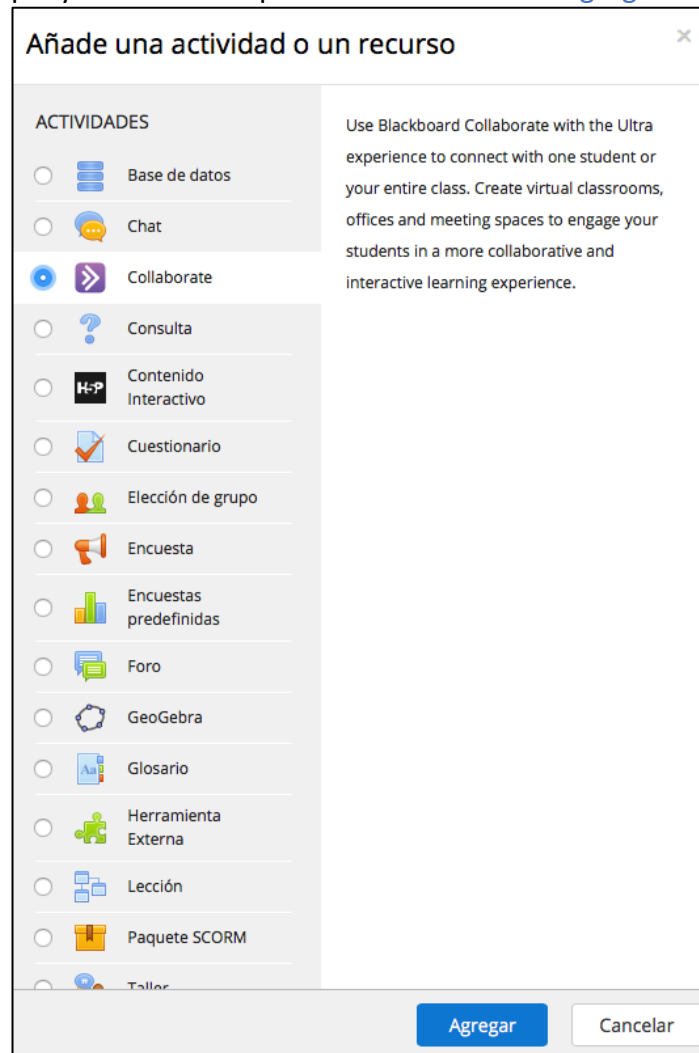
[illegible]

Añade una actividad o un recurso

×

ACTIVIDADES

Base de datos

Chat

Collaborate

Consulta

Contenido Interactivo

Cuestionario

Elección de grupo

Encuesta

Encuestas predefinidas

Foro

GeoGebra

Glosario

Herramienta Externa

Lección

Paquete SCORM

Taller

Use Blackboard Collaborate with the Ultra experience to connect with one student or your entire class. Create virtual classrooms, offices and meeting spaces to engage your students in a more collaborative and interactive learning experience.

Agregar

Cancelar